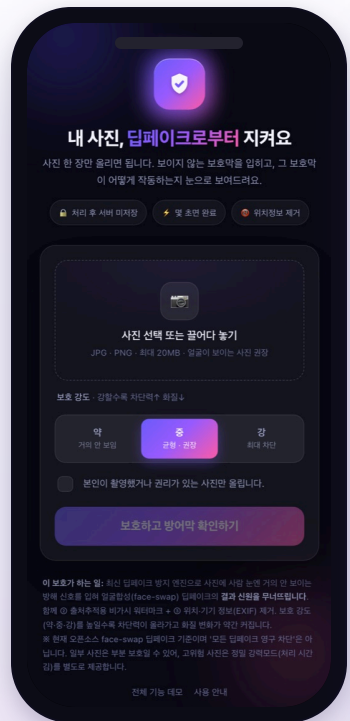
내 사진, 딥페이크로부터 지켜요

사진 한 장만 올리면 됩니다. 보이지 않는 보호막을 입히고, 그 보호막이 어떻게 작동하는지 눈으로 보여드려요.

🔒 처리 후 서버 미저장 ⚡ 몇 초면 완료 🌐 위치정보 제거

사진 선택 또는 끌어다 놓기

JPG · PNG · 최대 20MB · 얼굴이 보이는 사진 권장

보호 강도 · 강할수록 차단력↑ 화질↓

| 약 | 중 | 강 |
|---|---|---|
| 거의 안 보임 | 균형 · 권장 | 최대 차단 |

본인이 촬영했거나 권리가 있는 사진만 올립니다.

보호하고 방어막 확인하기

이 보호가 하는 일: 최신 딥페이크 방지 엔진으로 사진에 사람 눈엔 거의 안 보이는 방해 신호를 입혀 얼굴합성(face-swap) 딥페이크의 결과 신원을 무너뜨립니다. 함께 ◎ 출처추적용 비가시 워터마크 + ◎ 위치·기기 정보(EXIF) 제거. 보호 강도(약·중·강)를 높일수록 차단력이 올라가고 화질 변화가 약간 커집니다.
※ 현재 오픈소스 face-swap 딥페이크 기준이며 '모든 딥페이크 영구 차단'은 아닙니다. 일부 사진은 부분 보호일 수 있어, 고위험 사진은 정밀 강력모드(처리 시간 김)를 별도로 제공합니다.

전체 기능 데모 사용 안내